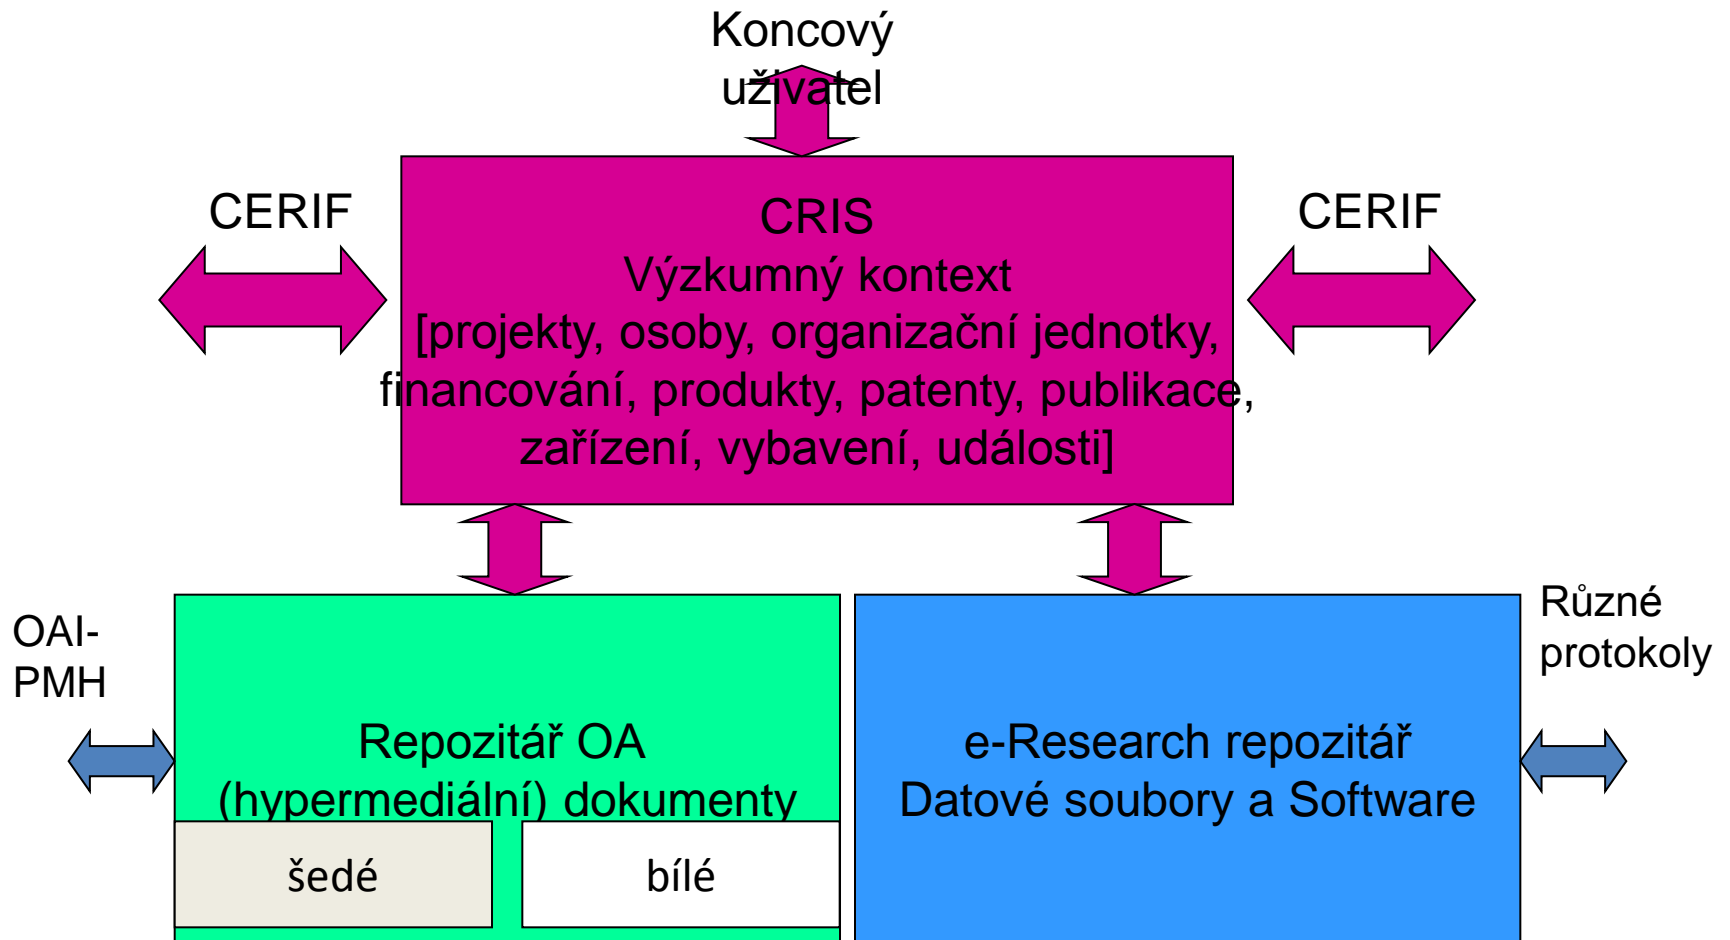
Koncový uživatel

CERIF

CRIS
Výzkumný kontext
[projekty, osoby, organizační jednotky, financování, produkty, patenty, publikace, zařízení, vybavení, události]

CERIF

OAI-PMH

Repozitář OA
(hypermediální) dokumenty

šedé

bílé

e-Research repozitář
Datové soubory a Software

Různé protokoly